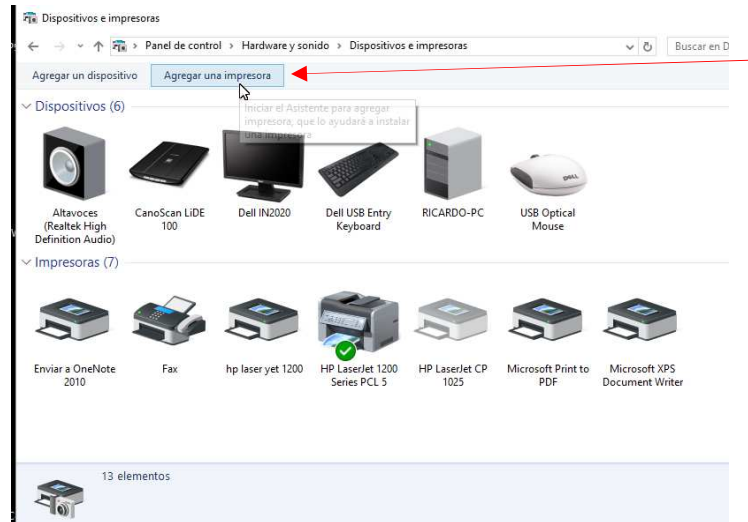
Dispositivos e impresoras

Panel de control > Hardware y sonido > Dispositivos e impresoras

Buscar en D

Agregar un dispositivo
Agregar una impresora

Iniciar el Asistente para agregar impresoras, que lo ayudará a instalar una impresora

Dispositivos (6)

Altavoces (Realtek High Definition Audio)
CanoScan LiDE 100
Dell IN2020
Dell USB Entry Keyboard
RICARDO-PC
USB Optical Mouse

Impresoras (7)

Enviar a OneNote 2010
Fax
hp laser yet 1200
HP LaserJet 1200 Series PCL 5
HP LaserJet CP 1025
Microsoft Print to PDF
Microsoft XPS Document Writer

13 elementos